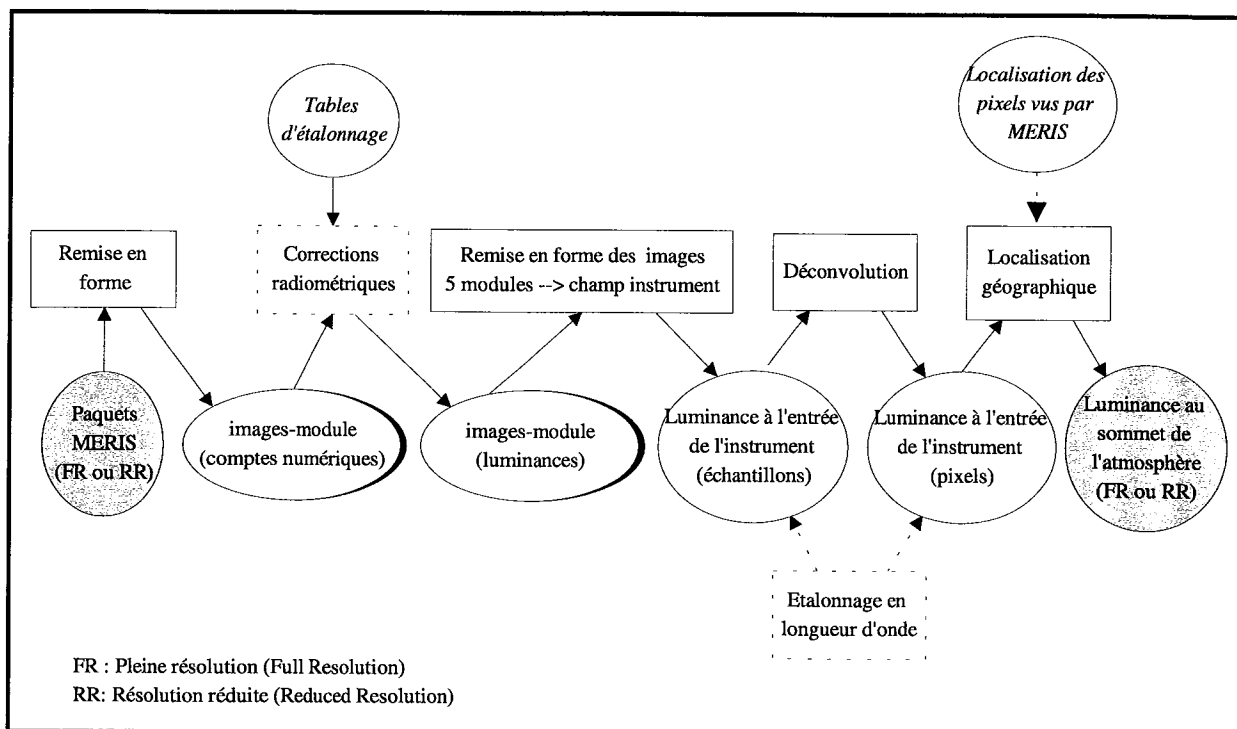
Tables d'étalonnage

Localisation des pixels vus par MERIS

Remise en forme

Corrections radiométriques

Remise en forme des images 5 modules --> champ instrument

Déconvolution

Localisation géographique

Paquets MERIS (FR ou RR)

images-module (comptes numériques)

images-module (luminances)

Luminance à l'entrée de l'instrument (échantillons)

Luminance à l'entrée de l'instrument (pixels)

Luminance au sommet de l'atmosphère (FR ou RR)

Etalonnage en longueur d'onde

FR : Pleine résolution (Full Resolution)
RR: Résolution réduite (Reduced Resolution)